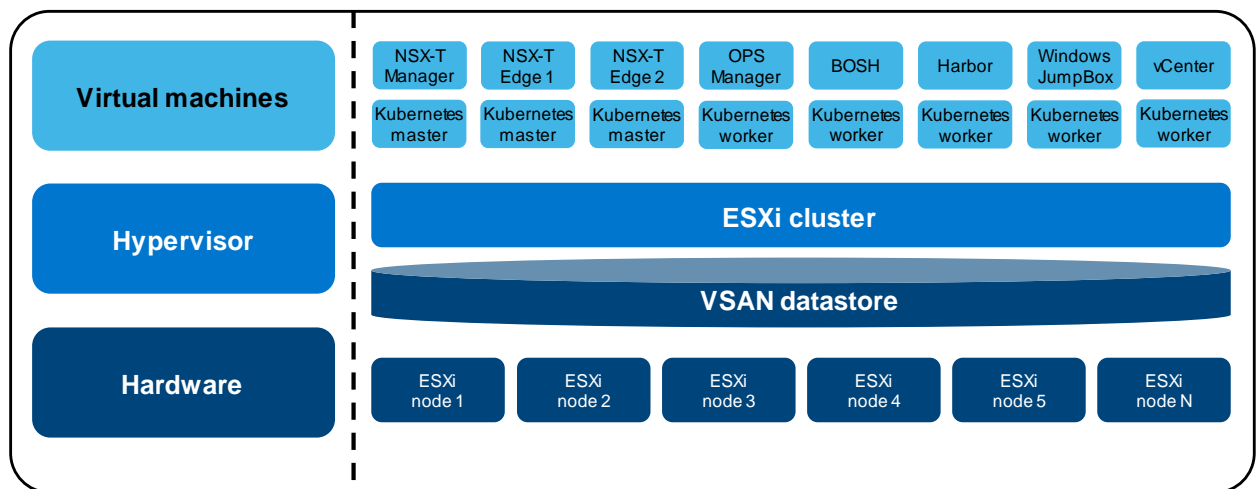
Virtual machines

NSX-T Manager
NSX-T Edge 1
NSX-T Edge 2
OPS Manager
BOSH
Harbor
Windows JumpBox
vCenter

Kubernetes master
Kubernetes master
Kubernetes master
Kubernetes worker
Kubernetes worker
Kubernetes worker
Kubernetes worker
Kubernetes worker

Hypervisor

ESXi cluster

VSAN datastore

Hardware

ESXi node 1
ESXi node 2
ESXi node 3
ESXi node 4
ESXi node 5
ESXi node N